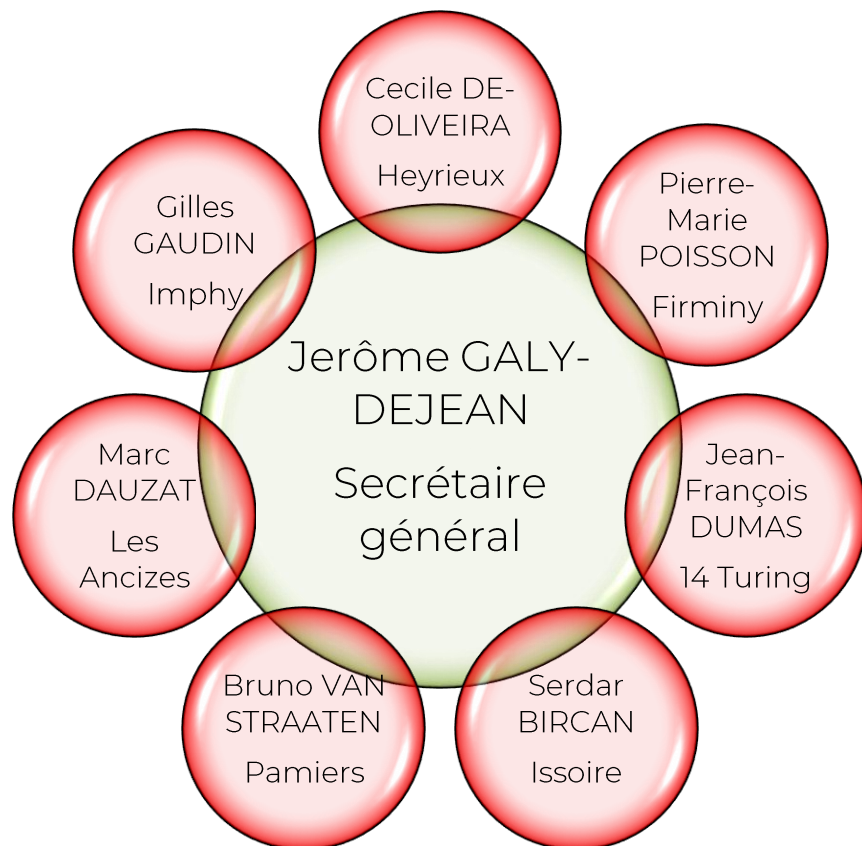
Jerôme GALY-DEJEAN

Secrétaire général

Cecile DE-OLIVEIRA

Heyrieux

Pierre-Marie POISSON

Firminy

Jean-François DUMAS

14 Turing

Serdar BIRCAN

Issoire

Bruno VAN STRAATEN

Pamiers

Marc DAUZAT

Les Ancizes

Gilles GAUDIN

Imphy